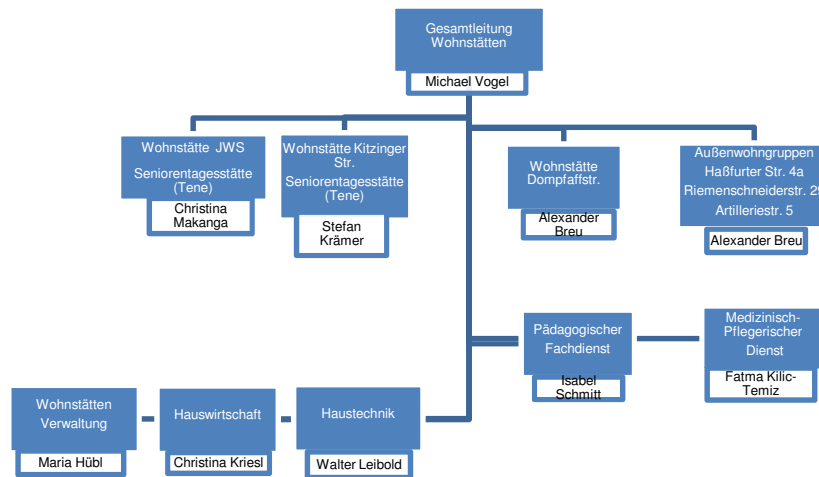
Gesamtleitung Wohnstätten

Michael Vogel

Wohnstätte JWS

Seniorentagesstätte (Tene)

Christina Makanga

Wohnstätte Kitzinger Str.

Seniorentagesstätte (Tene)

Stefan Krämer

Wohnstätte Dompfaffstr.

Alexander Breu

Außenwohngruppen

Haßfurter Str. 4a

Riemenschneiderstr. 2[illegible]

Artilleriestr. 5

Alexander Breu

Pädagogischer Fachdienst

Isabel Schmitt

Medizinisch-Pflegerischer Dienst

Fatma Kilic-Temiz

Wohnstätten Verwaltung

Maria Hübl

Hauswirtschaft

Christina Kriesl

Haustechnik

Walter Leibold